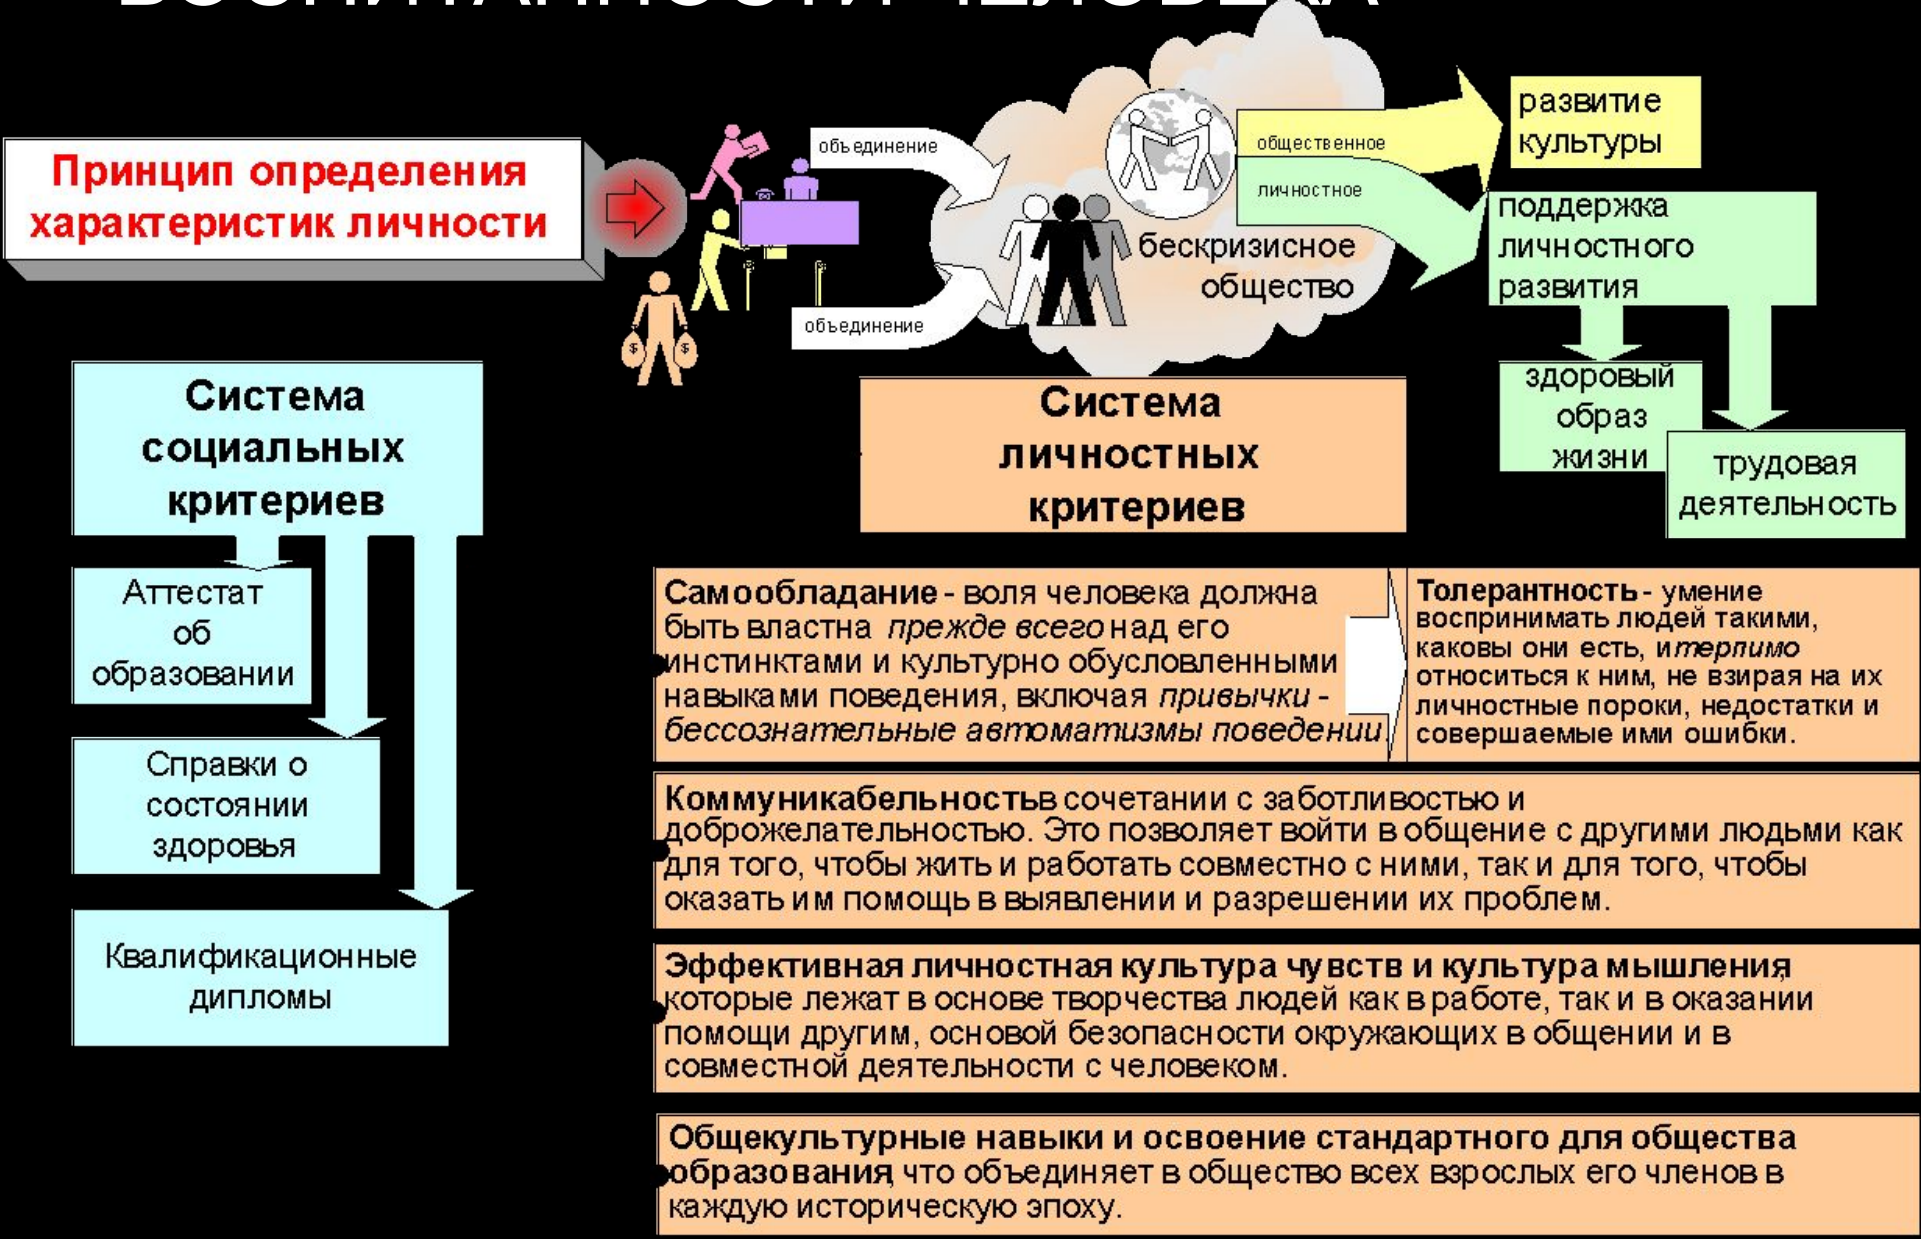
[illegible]

Принцип определения характеристик личности

объединение

объединение

общественное

личностное

развитие культуры

бескризисное общество

поддержка личностного развития

здоровый образ жизни

трудовая деятельность

Система социальных критериев

Аттестат об образовании

Справки о состоянии здоровья

Квалификационные дипломы

Система личностных критериев

Самообладание - воля человека должна быть властна прежде всего над его инстинктами и культурно обусловленными навыками поведения, включая привычки - бессознательные автоматизмы поведени

Толерантность - умение воспринимать людей такими, каковы они есть, и терпимо относиться к ним, не взирая на их личностные пороки, недостатки и совершаемые ими ошибки.

Коммуникабельность в сочетании с заботливостью и доброжелательностью. Это позволяет войти в общение с другими людьми как для того, чтобы жить и работать совместно с ними, так и для того, чтобы оказать им помощь в выявлении и разрешении их проблем.

Эффективная личностная культура чувств и культура мышления, которые лежат в основе творчества людей как в работе, так и в оказании помощи другим, основой безопасности окружающих в общении и в совместной деятельности с человеком.

Общекультурные навыки и освоение стандартного для общества образования, что объединяет в общество всех взрослых его членов в каждую историческую эпоху.